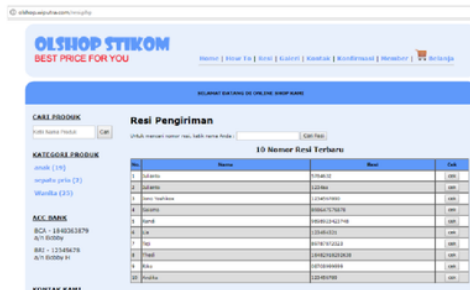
olshop.wijuha.com/resi.php

OLSHOP STIKOM
BEST PRICE FOR YOU

Home | How To | Resi | Galeri | Kontak | Konfirmasi | Member | Belanja

SELAMAT DATANG DI ONLINE SHOP KAMI

CARI PRODUK
Cari

KATEGORI PRODUK
anak (19)
wanita pria (9)
Wanita (33)

ACC BANK
BCA - 1848363879
A/N Bribby
BRI - 12345678
A/N Bribby H

KONTAK KAMI

Resi Pengiriman

Untuk mencari nomor resi, ketik nama Anda : Cari Resi

10 Nomor Resi Terbaru

| No | Nama | Resi | Cek |
|---|---|---|---|
| 1 | Sulianto | 5756832 | cek |
| 2 | Sulianto | 123456 | cek |
| 3 | Aero Yeahhhe | 1234567890 | cek |
| 4 | Susanto | 0089474576878 | cek |
| 5 | Kamil | 0868532423748 | cek |
| 6 | Lia | 123456331 | cek |
| 7 | Teje | 09787972023 | cek |
| 8 | Thadi | 184829282293839 | cek |
| 9 | Riku | 107039494959 | cek |
| 10 | Andika | 123456789 | cek |